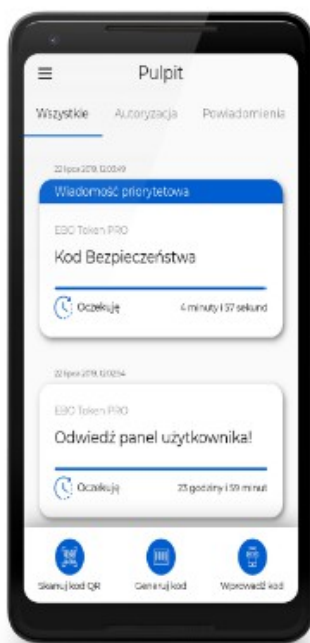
Pulpit

Wszystkie Autoryzacja Powiadomienia

22 lipca 2019, 12:00:49

Wiadomość priorytetowa

EBO Token PRO

Kod Bezpieczeństwa

Oczekuję 4 minuty i 37 sekund

22 lipca 2019, 12:00:54

EBO Token PRO

Odwiedź panel użytkownika!

Oczekuję 23 godziny i 59 minut

Skanuj kod QR Generuj kod Wprowadź kod